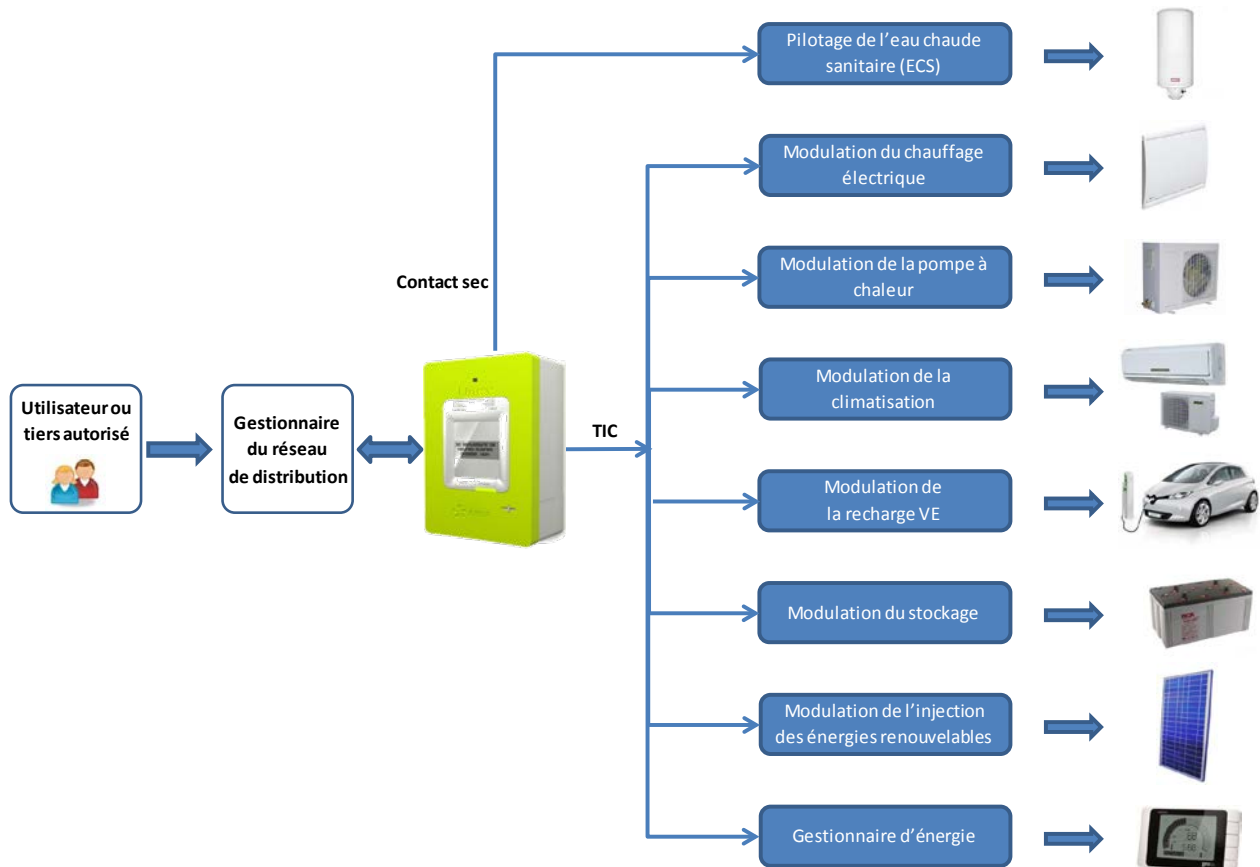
Utilisateur ou tiers autorisé

Gestionnaire du réseau de distribution

Contact sec

TIC

Pilotage de l'eau chaude sanitaire (ECS)

Modulation du chauffage électrique

Modulation de la pompe à chaleur

Modulation de la climatisation

Modulation de la recharge VE

Modulation du stockage

Modulation de l'injection des énergies renouvelables

Gestionnaire d'énergie